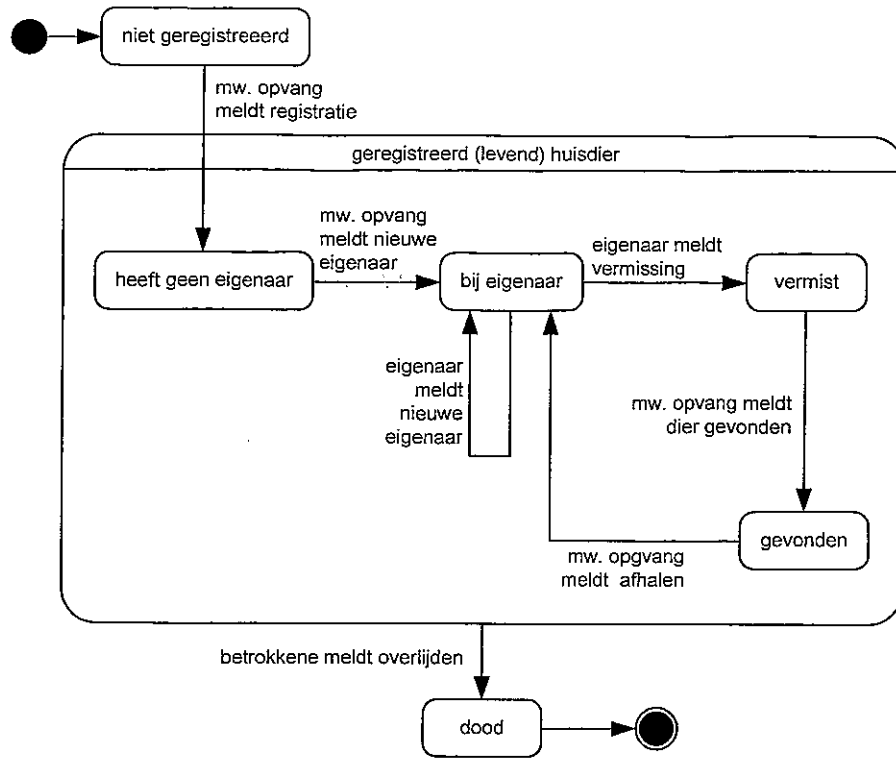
niet geregistreeerd

mw. opvang meldt registratie

geregistreerd (levend) huisdier

heeft geen eigenaar

mw. opvang meldt nieuwe eigenaar

bij eigenaar

eigenaar meldt vermissing

vermist

eigenaar meldt nieuwe eigenaar

mw. opvang meldt dier gevonden

gevonden

mw. opgvang meldt afhalen

betrokkene meldt overlijden

dood